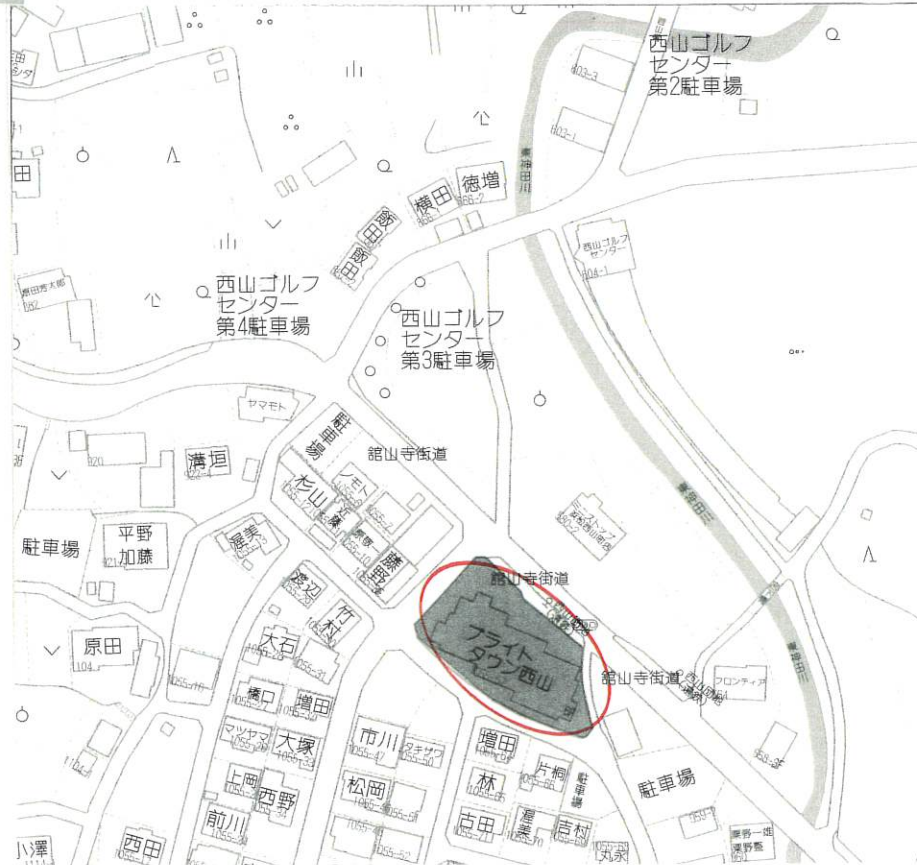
西山ゴルフセンター第2駐車場

横田

徳増

飯田

飯田

田

西山ゴルフセンター

西山ゴルフセンター第4駐車場

西山ゴルフセンター第3駐車場

ヤマモト

駐車場

舘山寺街道

溝垣

杉山

ノモト

齋藤

平野

加藤

駐車場

渡辺

藤野

舘山寺街道

竹村

原田

大石

ブライトタウン西山

舘山寺街道

フロンティア

橋口

増田

マツヤマ

大塚

市川

タキザワ

増田

林

片桐

駐車場

上岡

西野

松岡

前川

古田

渥美

吉村

駐車場

小澤

西田

丸永